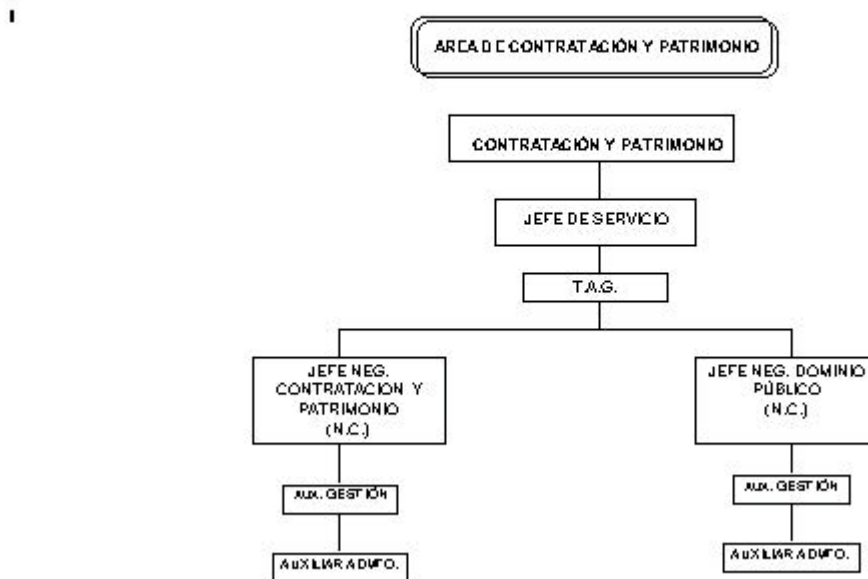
AREA DE CONTRATACIÓN Y PATRIMONIO

CONTRATACIÓN Y PATRIMONIO

JEFE DE SERVICIO

T.A.G.

JEFE NEG. CONTRATACION Y PATRIMONIO (N.C.)

AUX. GESTIÓN

AUXILIAR ADMTO.

JEFE NEG. DOMINIO PÚBLICO (N.C.)

AUX. GESTIÓN

AUXILIAR ADMTO.